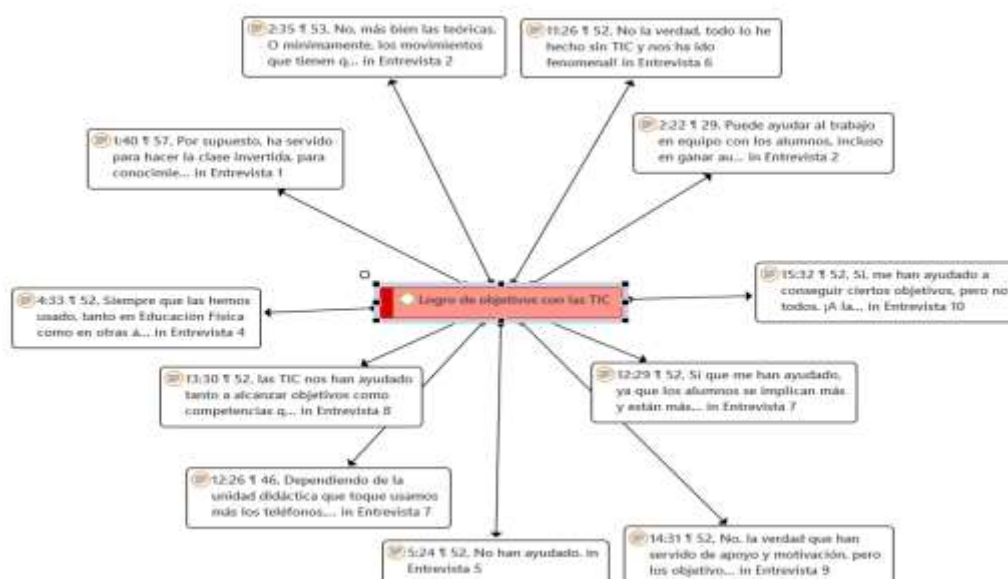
2:35 ¶ 53, No, más bien las teóricas. O mínimamente, los movimientos que tienen q... in Entrevista 2

11:26 ¶ 52, No la verdad, todo lo he hecho sin TIC y nos ha ido fenomenal! in Entrevista 6

1:40 ¶ 57, Por supuesto, ha servido para hacer la clase invertida, para conocerle... in Entrevista 1

2:22 ¶ 29, Puede ayudar al trabajo en equipo con los alumnos, incluso en ganar au... in Entrevista 2

Logro de objetivos con las TIC

4:33 ¶ 52, Siempre que las hemos usado, tanto en Educación Física como en otras á... in Entrevista 4

15:32 ¶ 52, Sí, me han ayudado a conseguir ciertos objetivos, pero no todos. ¡A la... in Entrevista 10

13:30 ¶ 52, las TIC nos han ayudado tanto a alcanzar objetivos como competencias q... in Entrevista 8

12:29 ¶ 52, Sí que me han ayudado, ya que los alumnos se implican más y están más... in Entrevista 7

12:26 ¶ 46, Dependiendo de la unidad didáctica que toque usamos más los teléfonos... in Entrevista 7

5:24 ¶ 52, No han ayudado. in Entrevista 5

14:31 ¶ 52, No, la verdad que han servido de apoyo y motivación, pero los objetivo... in Entrevista 9